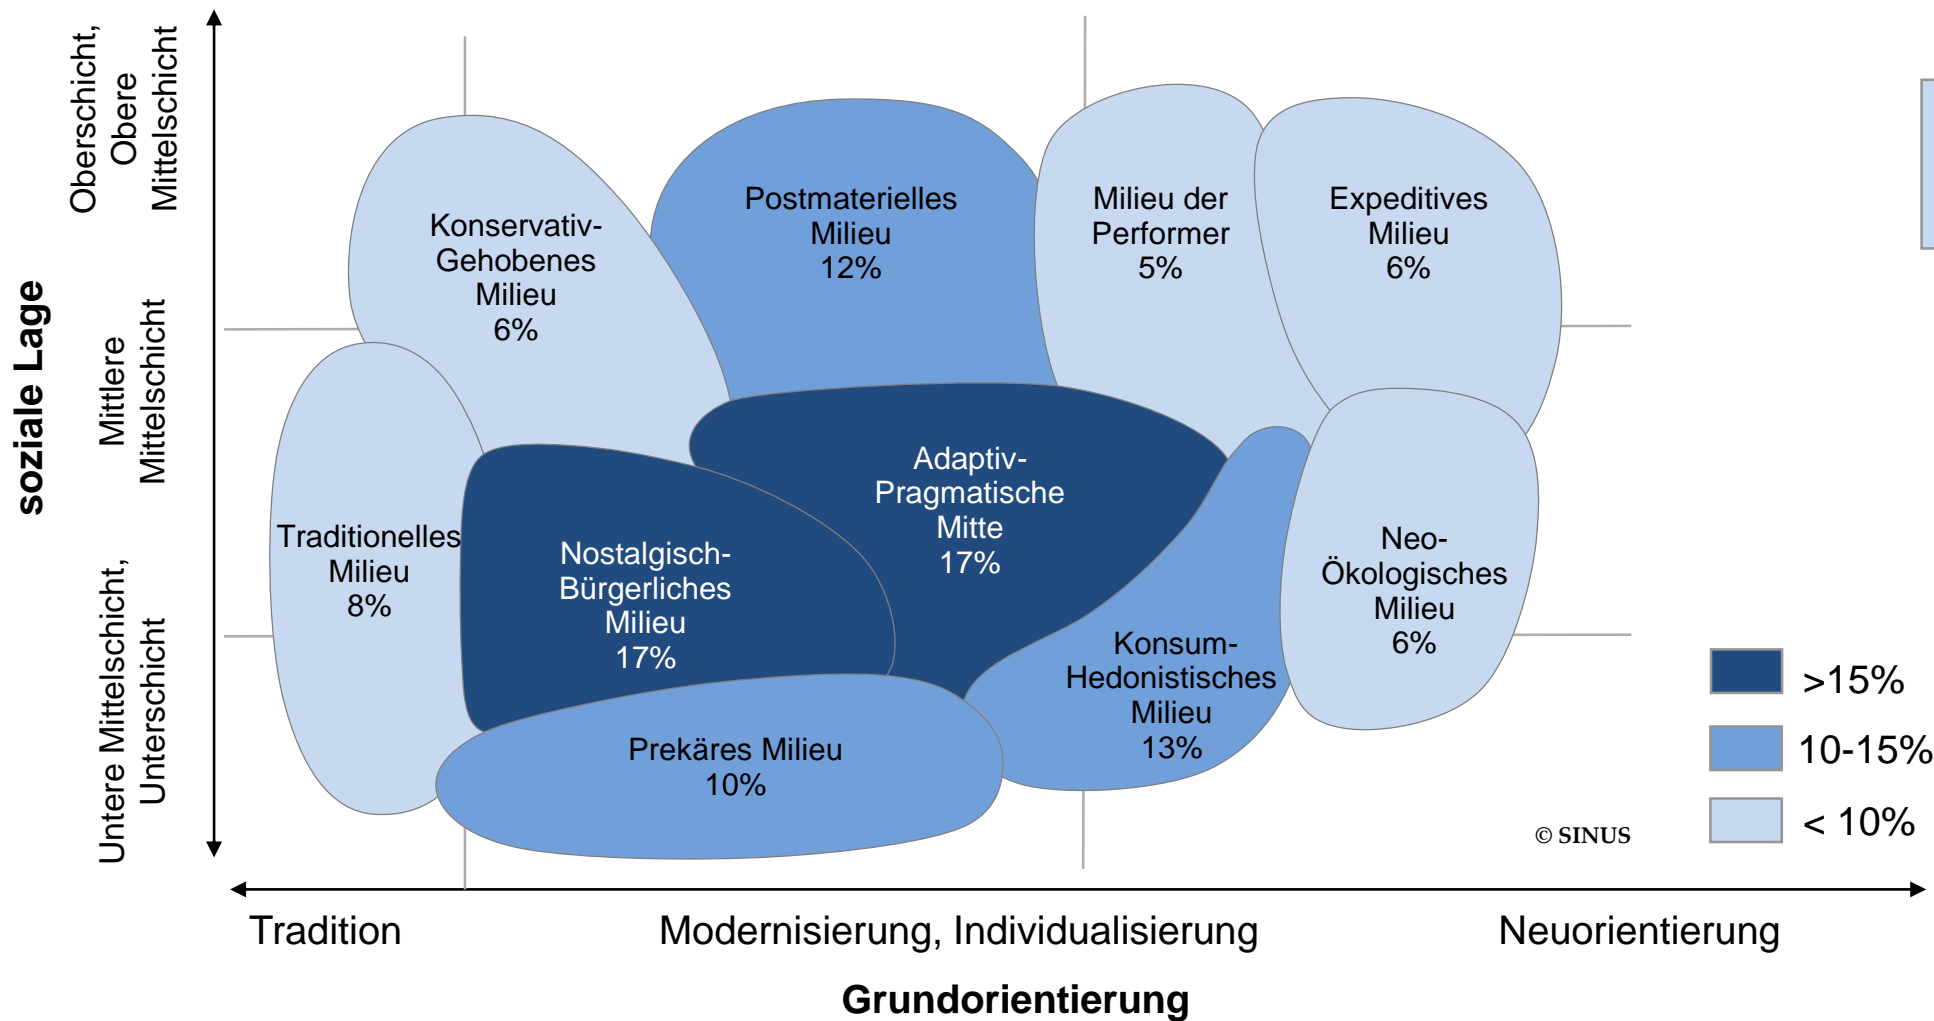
soziale Lage

Oberschicht, Obere Mittelschicht

Mittlere Mittelschicht

Untere Mittelschicht, Unterschicht

Konservativ-Gehobenes Milieu 6%

Postmaterielles Milieu 12%

Milieu der Performer 5%

Expeditives Milieu 6%

Adaptiv-Pragmatische Mitte 17%

Traditionelles Milieu 8%

Nostalgisch-Bürgerliches Milieu 17%

Neo-Ökologisches Milieu 6%

Konsum-Hedonistisches Milieu 13%

Prekäres Milieu 10%

>15%

10-15%

< 10%

© SINUS

Tradition

Modernisierung, Individualisierung

Neuorientierung

Grundorientierung